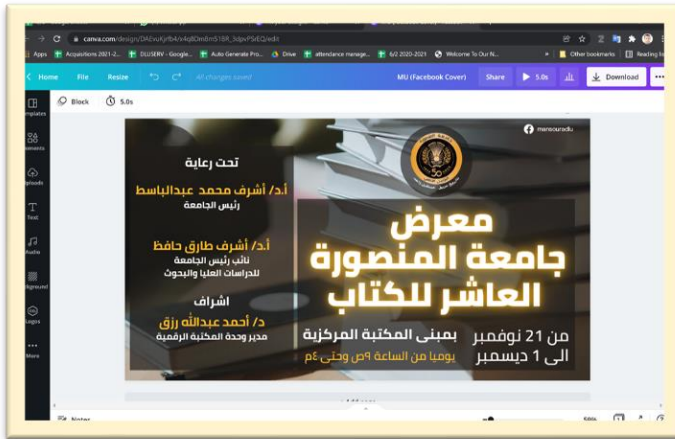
canva.com/design/DAEvuKjrfb4/v4q80m0m518R_3dpvPSeEQ/edit

Apps | Acquisitions 2021-2... | DLUSERV - Google... | Auto Generate Pro... | Drive | attendance manage... | 6/2 2020-2021 | Welcome To Our N... | Other bookmarks | Reading list

Home | File | Resize | All changes saved | MU (Facebook Cover) | Share | 5.0s | Download

Templates | Elements | Uploads | Text | Audio | Background | Logos | More

Block | 5.0s

mansouradlu

تحت رعاية

أ.د/ أشرف محمد عبدالباسط
رئيس الجامعة

أ.د/ أشرف طارق حافظ
نائب رئيس الجامعة
للدراسات العليا والبحوث

اشراف
د/ أحمد عبدالله رزق
مدير وحدة المكتبة الرقمية

معرض
جامعة المنصورة
العاشر للكتاب

من 21 نوفمبر
الى 1 ديسمبر

بمبنى المكتبة المركزية
يوميا من الساعة ٩ص وحتى ٤م

Notes